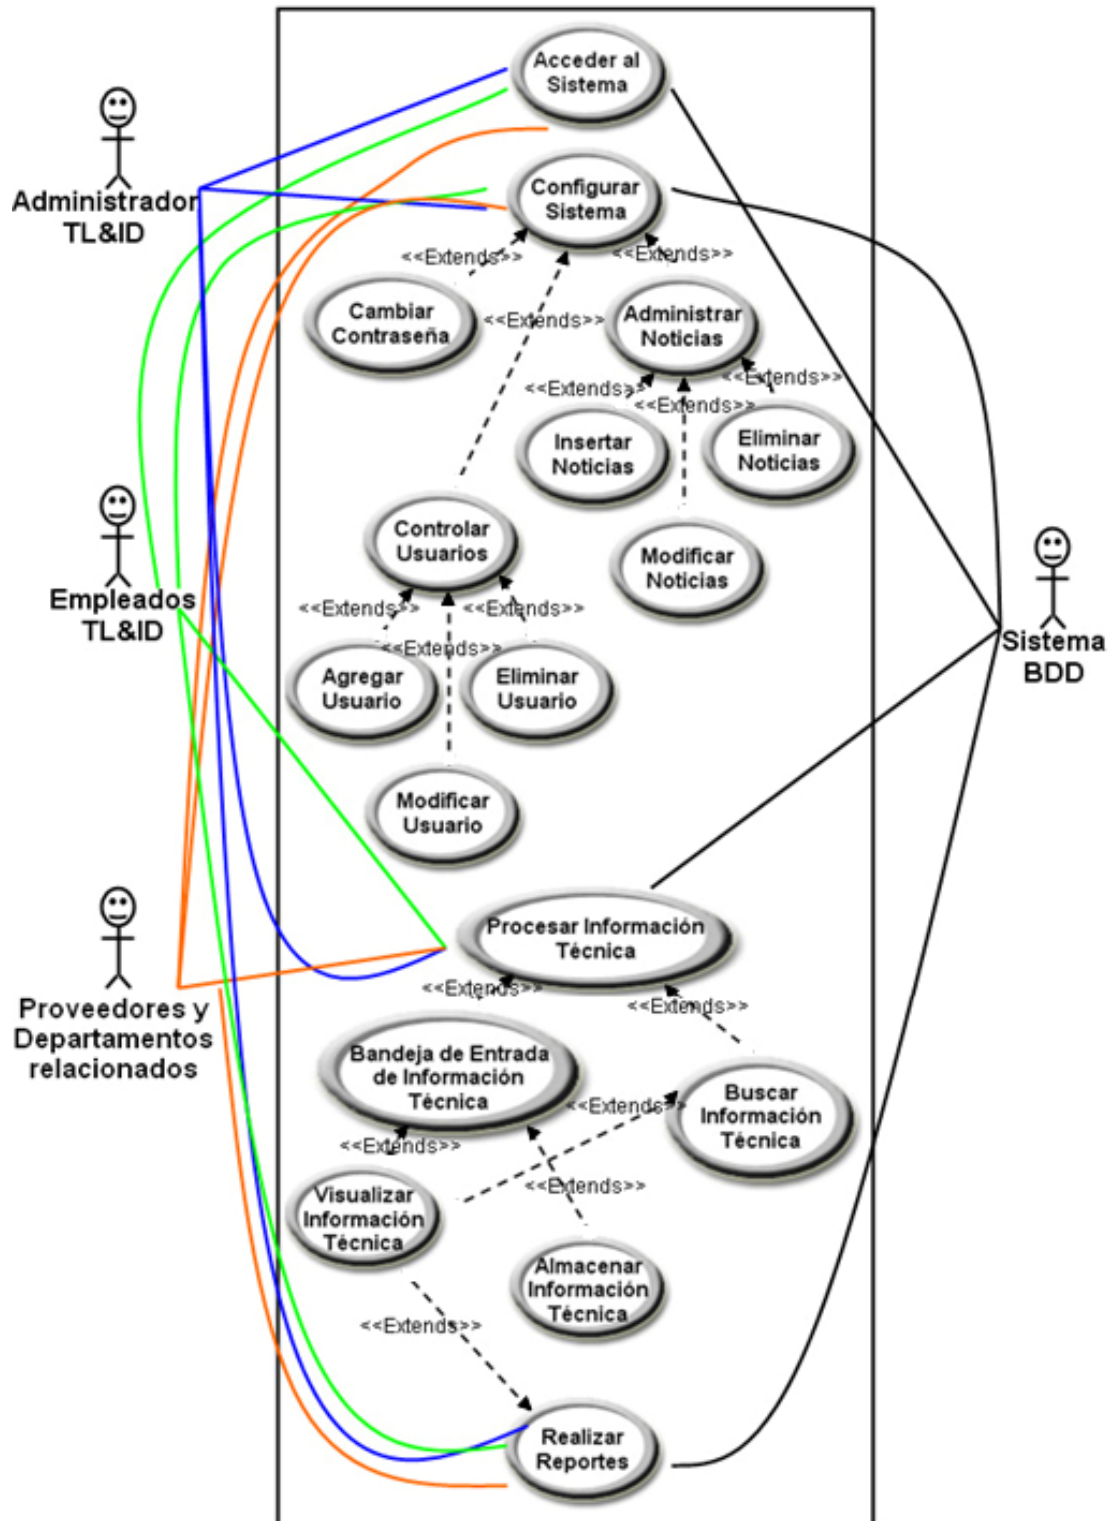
Administrador TL&ID

Empleados TL&ID

Proveedores y Departamentos relacionados

Sistema BDD

Acceder al Sistema

Configurar Sistema

<<Extends>>

<<Extends>>

Cambiar Contraseña

<<Extends>>

Administrar Noticias

<<Extends>>

<<Extends>>

<<Extends>>

Insertar Noticias

Eliminar Noticias

Modificar Noticias

Controlar Usuarios

<<Extends>>

<<Extends>>

<<Extends>>

Agregar Usuario

Eliminar Usuario

Modificar Usuario

Procesar Información Técnica

<<Extends>>

<<Extends>>

Bandeja de Entrada de Información Técnica

<<Extends>>

Buscar Información Técnica

<<Extends>>

<<Extends>>

Visualizar Información Técnica

Almacenar Información Técnica

<<Extends>>

Realizar Reportes